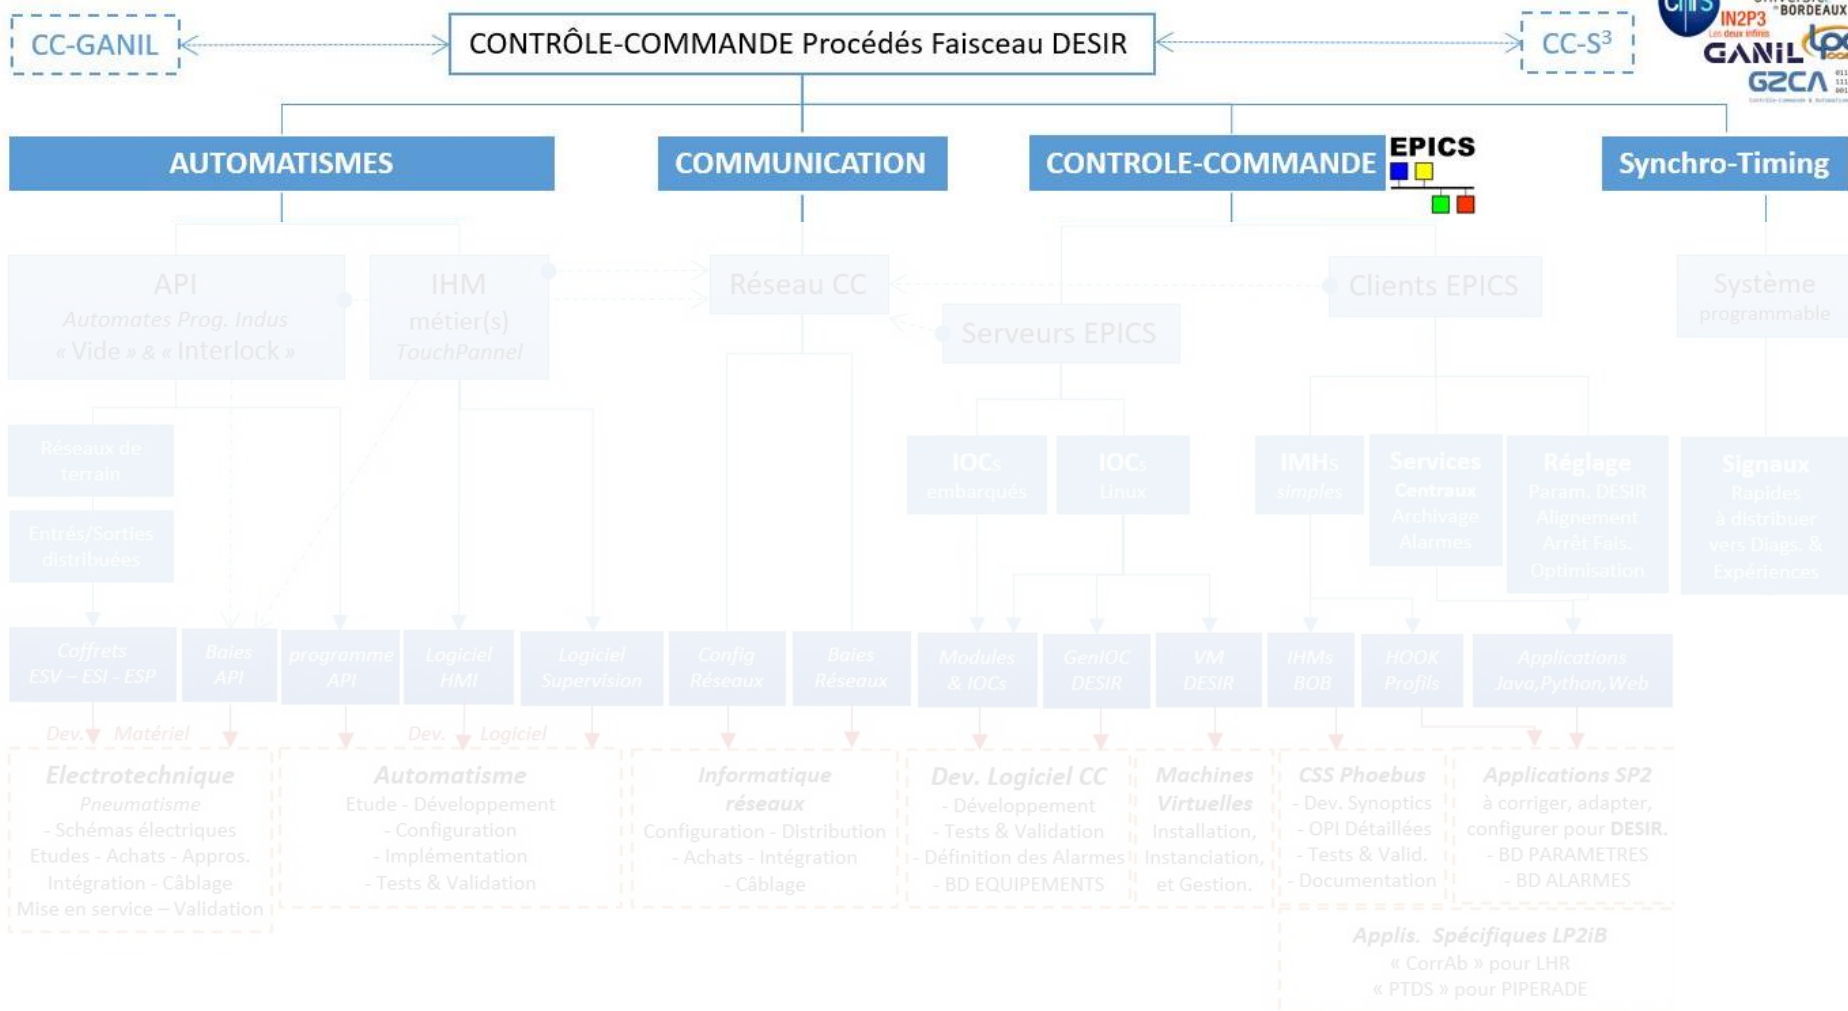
CC-GANIL

CONTRÔLE-COMMANDE Procédés Faisceau DESIR

CC-S³

IN2P3 Les deux infinis
BORDEAUX
GANIL
G2CA

AUTOMATISMES

COMMUNICATION

CONTROLE-COMMANDE

EPICS

Synchro-Timing

API
Automates Prog. Indus
« Vide » & « Interlock »

IHM
métier(s)
TouchPannel

Réseau CC

Serveurs EPICS

Clients EPICS

Système programmable

Réseaux de terrain

Entrés/Sorties distribuées

IOCs embarqués

IOCs Linux

IMHs simples

Services Centraux Archivage Alarmes

Réglage Param. DESIR Alignement Arrêt Fais. Optimisation

Signaux Rapides à distribuer vers Diags. & Expériences

Coffrets ESV – ESI - ESP

Baies API

programme API

Logiciel HMI

Logiciel Supervision

Config Réseaux

Baies Réseaux

Modules & IOCs

GenIOC DESIR

VM DESIR

IHMs BOB

HOOK Profils

Applications Java,Python,Web

Dev. Matériel

Dev. Logiciel

Electrotechnique
Pneumatisme
- Schémas électriques
Etudes - Achats - Appros.
Intégration - Câblage
Mise en service – Validation

Automatisme
Etude - Développement
- Configuration
- Implémentation
- Tests & Validation

Informatique réseaux
Configuration - Distribution
- Achats - Intégration
- Câblage

Dev. Logiciel CC
- Développement
- Tests & Validation
- Définition des Alarmes
- BD EQUIPEMENTS

Machines Virtuelles
Installation, Instanciation, et Gestion.

CSS Phoebus
- Dev. Synoptics
- OPI Détaillées
- Tests & Valid.
- Documentation

Applications SP2
à corriger, adapter, configurer pour DESIR.
- BD PARAMETRES
- BD ALARMES

Applis. Spécifiques LP2iB
« CorrAb » pour LHR
« PTDS » pour PIPERADE